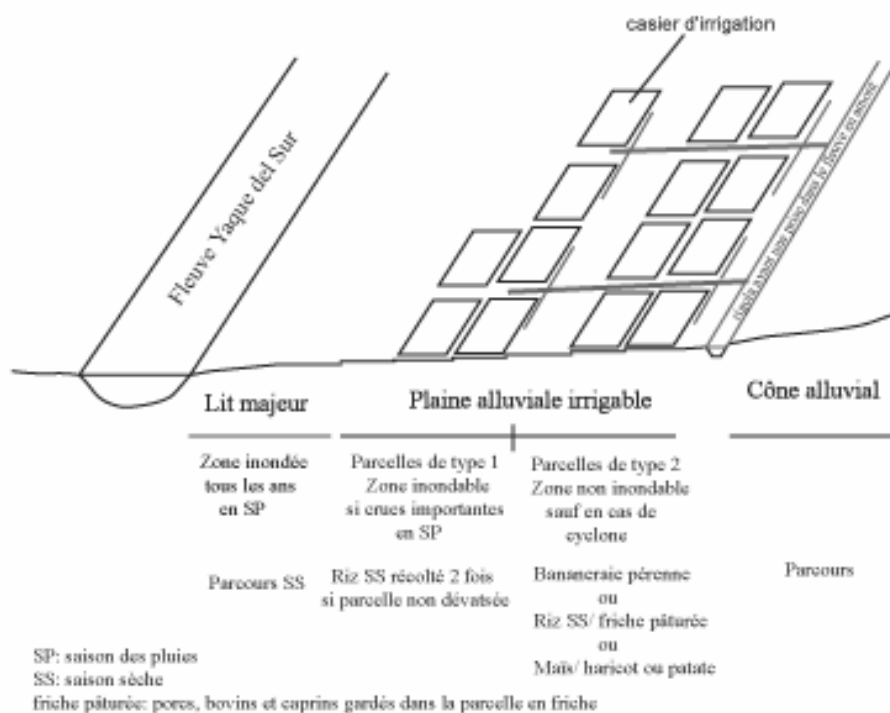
casier d'irrigation

Fleuve Yaque del Sur

canal avec une prise dans le fleuve en amont

Lit majeur

Plaine alluviale irrigable

Cône alluvial

Zone inondée tous les ans en SP

Parcelles de type 1 Zone inondable si crues importantes en SP

Parcelles de type 2 Zone non inondable sauf en cas de cyclone

Parcours SS

Riz SS récolté 2 fois si parcelle non dévatsée

Bananeraie pérenne ou Riz SS/ friche pâturée ou Maïs/ haricot ou patate

Parcours

SP: saison des pluies
SS: saison sèche
friche pâturée: porcs, bovins et caprins gardés dans la parcelle en friche